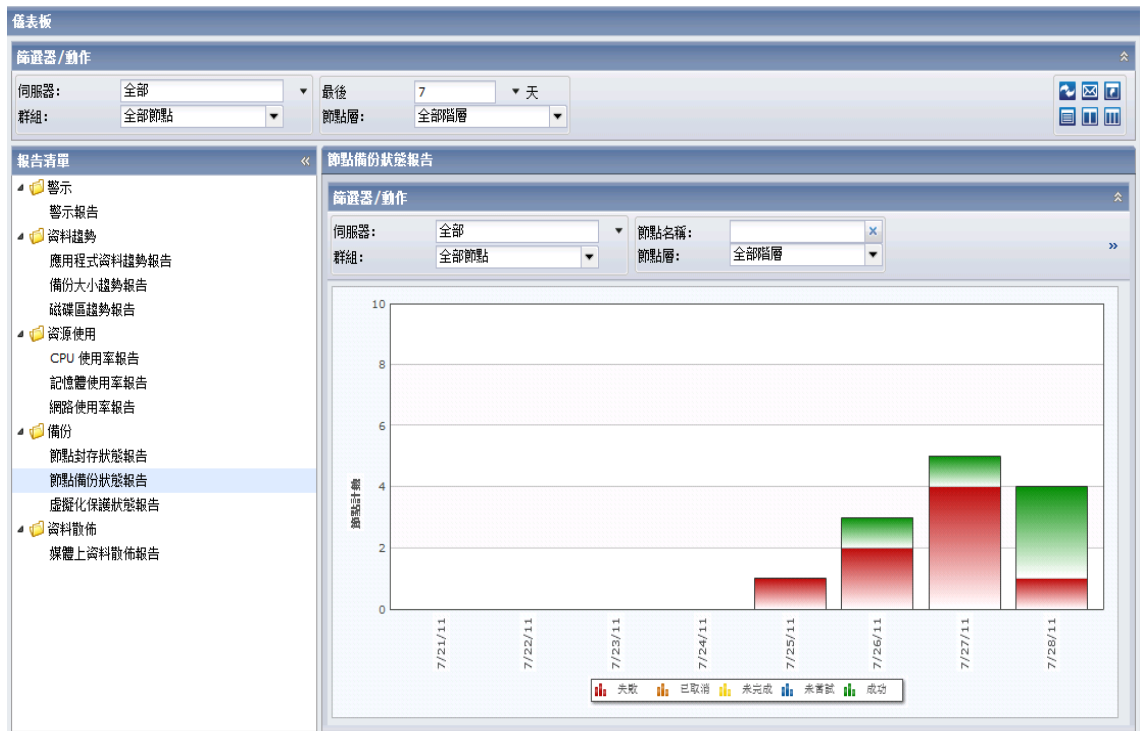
儀表板

篩選器/動作

伺服器: 全部
群組: 全部節點
最後 7 天
節點層: 全部階層

報告清單
警示
警示報告
資料趨勢
應用程式資料趨勢報告
備份大小趨勢報告
磁碟區趨勢報告
資源使用
CPU 使用率報告
記憶體使用率報告
網路使用率報告
備份
節點封存狀態報告
節點備份狀態報告
虛擬化保護狀態報告
資料散佈
媒體上資料散佈報告

節點備份狀態報告

篩選器/動作

伺服器: 全部
群組: 全部節點
節點名稱:
節點層: 全部階層

10
8
6
4
2
0
節點計數

7/21/11
7/22/11
7/23/11
7/24/11
7/25/11
7/26/11
7/27/11
7/28/11

失敗 已取消 未完成 未嘗試 成功